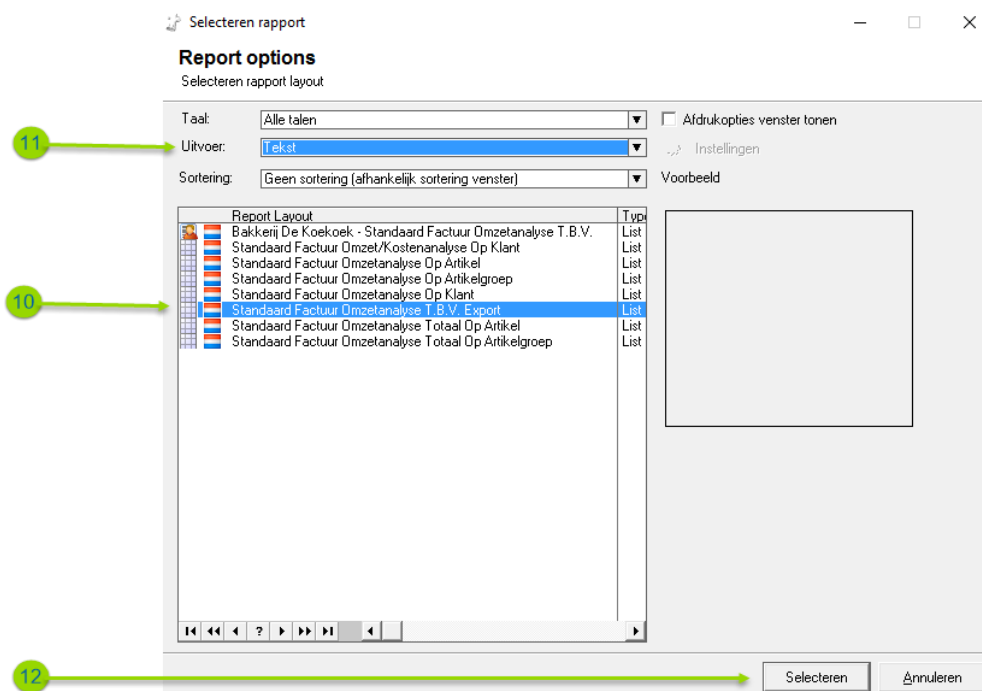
Selecteren rapport

Report options
Selecteren rapport layout

Taal: Alle talen
Uitvoer: Tekst
Sortering: Geen sortering (afhankelijk sortering venster)

Afdrukopties venster tonen
Instellingen
Voorbeeld

11
10
12

| Report Layout | Type |
|---|---|
| Bakkerij De Koekoek - Standaard Factuur Omzetanalyse T.B.V. | List |
| Standaard Factuur Omzet/Kostenanalyse Op Klant | List |
| Standaard Factuur Omzetanalyse Op Artikel | List |
| Standaard Factuur Omzetanalyse Op Artikelgroep | List |
| Standaard Factuur Omzetanalyse Op Klant | List |
| Standaard Factuur Omzetanalyse T.B.V. Export | List |
| Standaard Factuur Omzetanalyse Totaal Op Artikel | List |
| Standaard Factuur Omzetanalyse Totaal Op Artikelgroep | List |

?

Selecteren
Annuleren